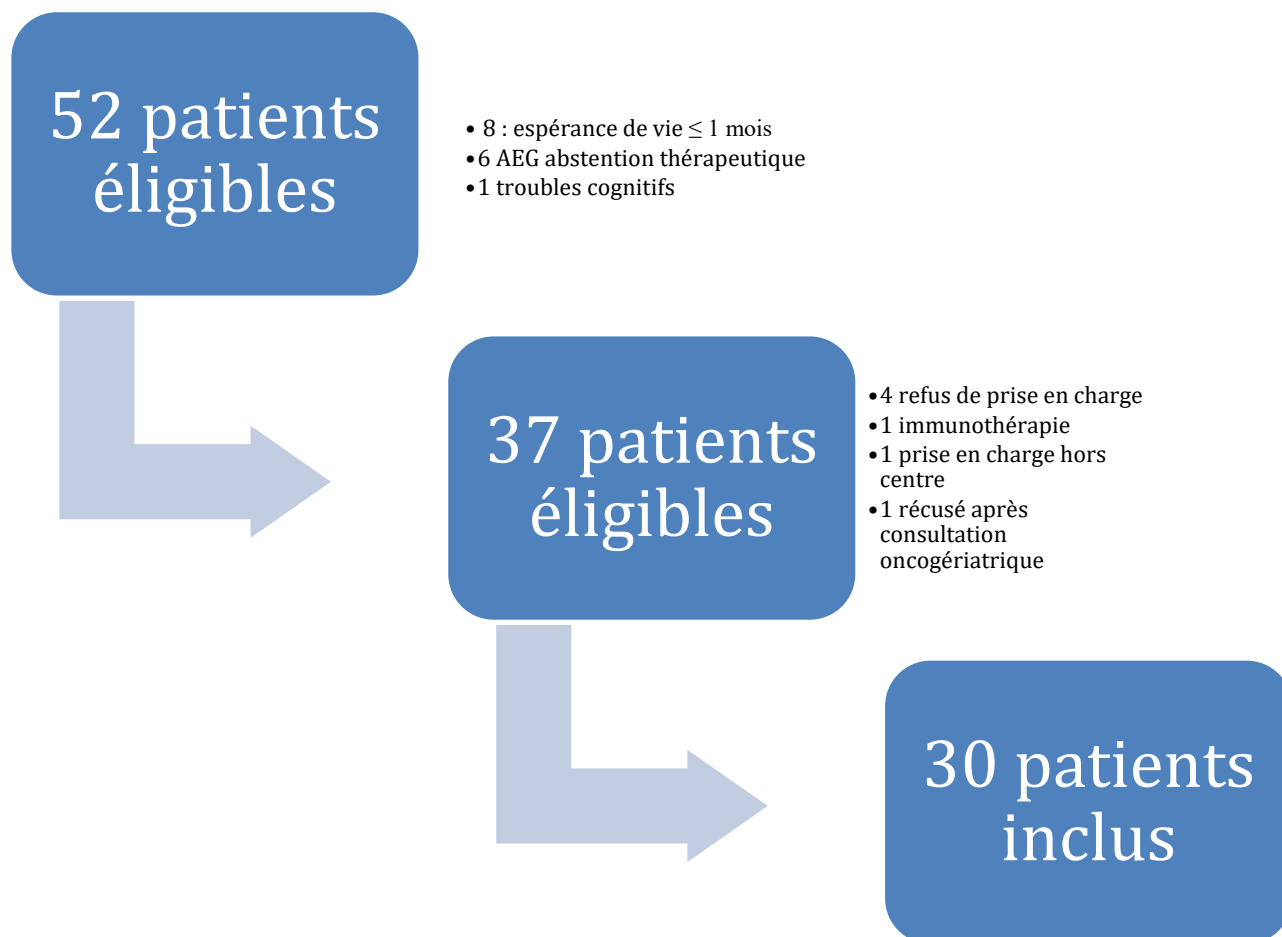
52 patients éligibles

• 8 : espérance de vie $\leq 1$ mois
• 6 AEG abstention thérapeutique
• 1 troubles cognitifs

37 patients éligibles

• 4 refus de prise en charge
• 1 immunothérapie
• 1 prise en charge hors centre
• 1 récusé après consultation oncogériatrique

30 patients inclus